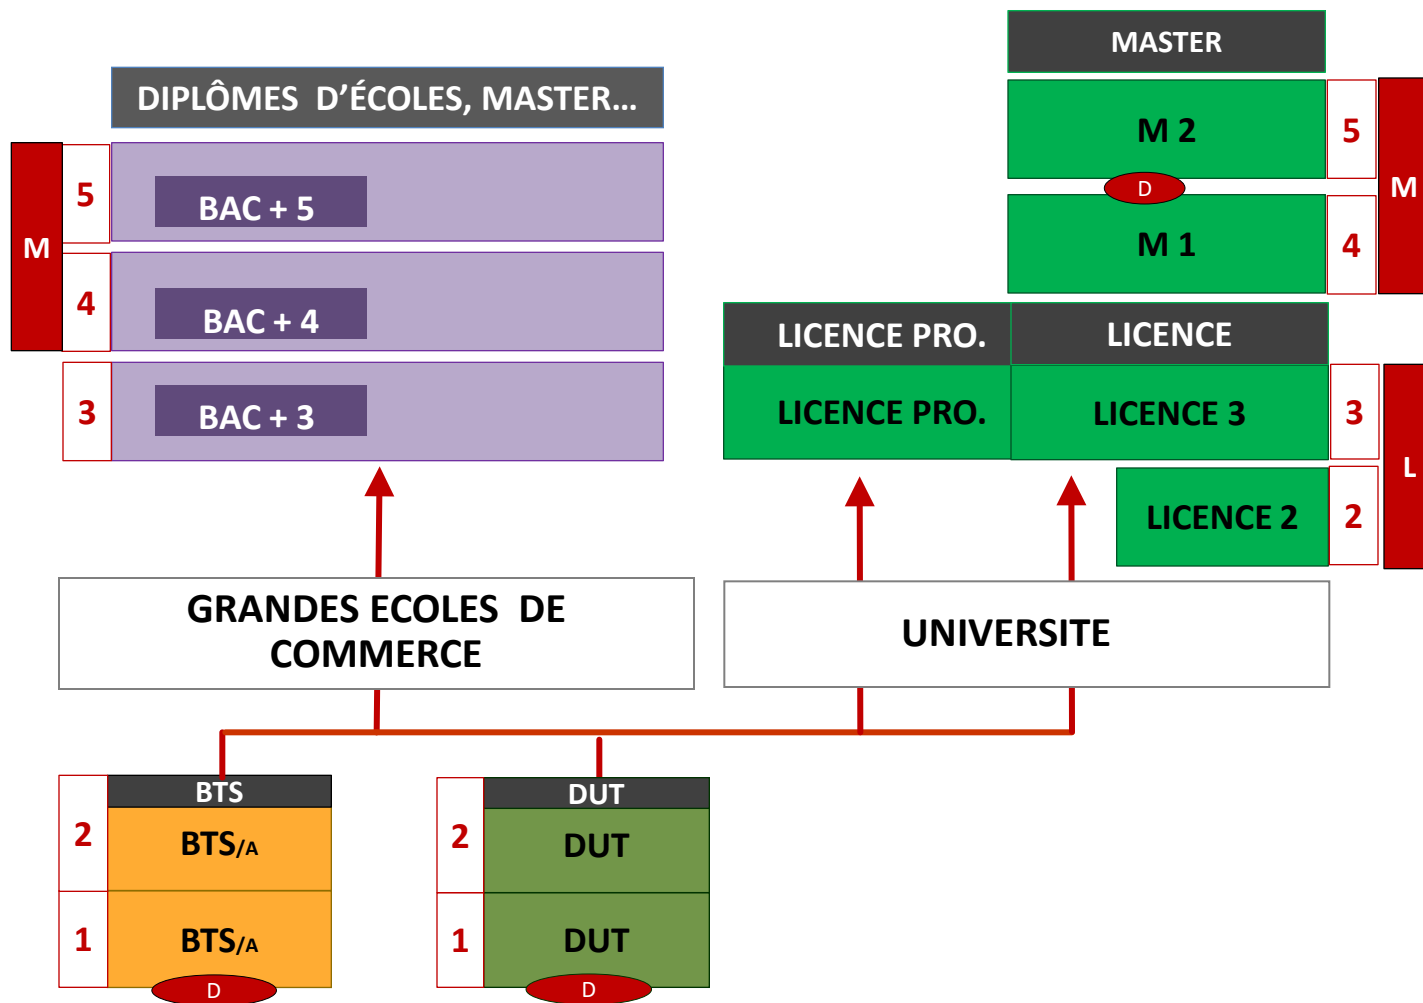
DIPLÔMES D'ÉCOLES, MASTER...

M

5

BAC + 5

4

BAC + 4

3

BAC + 3

MASTER

M 2

5

D

M

M 1

4

LICENCE PRO.

LICENCE

LICENCE PRO.

LICENCE 3

3

L

LICENCE 2

2

GRANDES ECOLES DE COMMERCE

UNIVERSITE

BTS

2

BTS/A

1

BTS/A

D

DUT

2

DUT

1

DUT

D